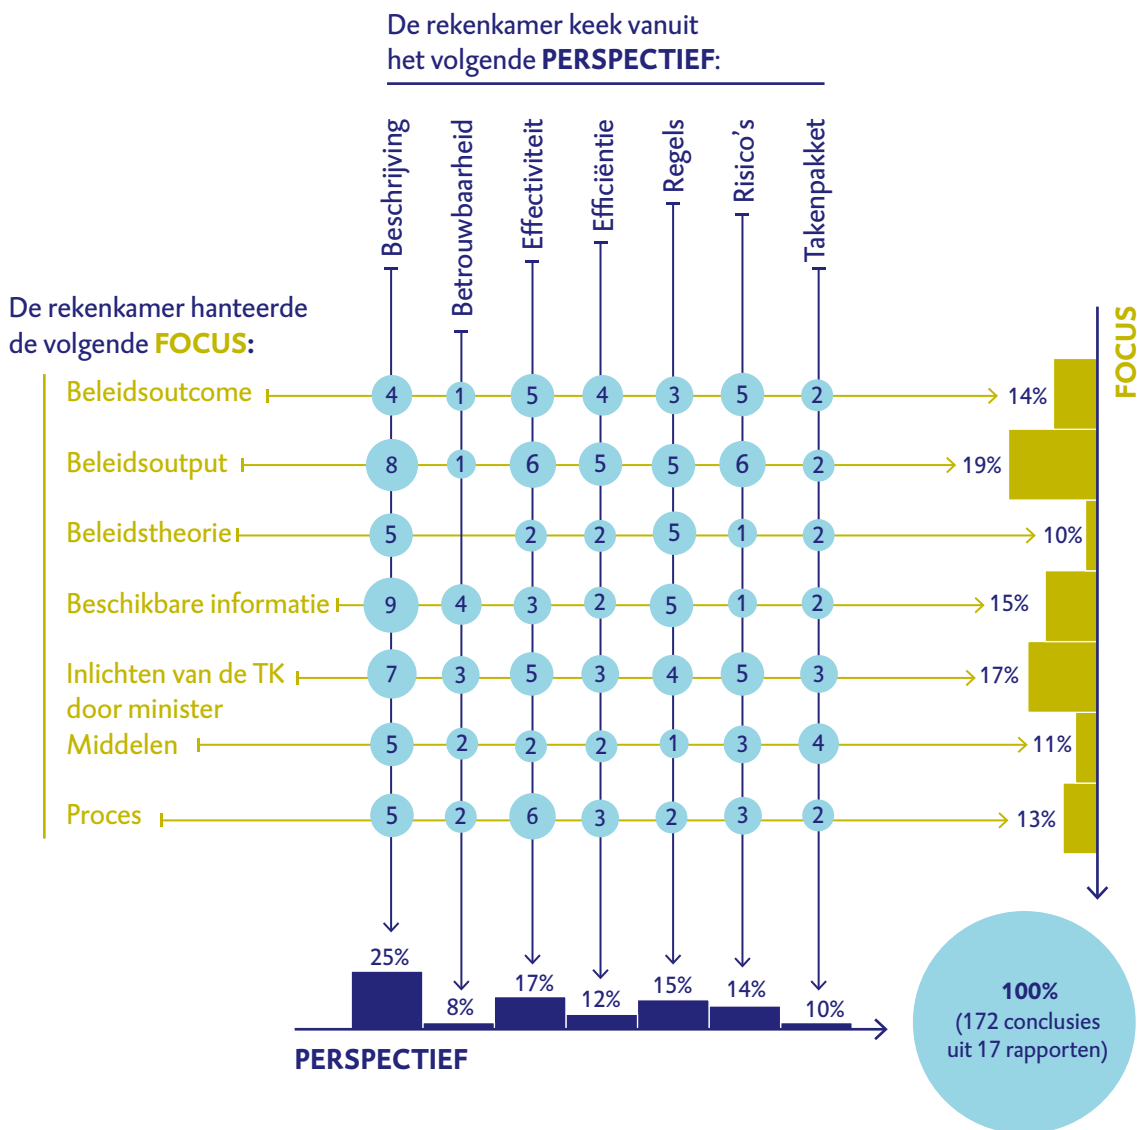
De rekenkamer keek vanuit het volgende **PERSPECTIEF**:

Beschrijving
Betrouwbaarheid
Effectiviteit
Efficiëntie
Regels
Risico's
Takenpakket

De rekenkamer hanteerde de volgende **FOCUS**:

| | Beschrijving | Betrouwbaarheid | Effectiviteit | Efficiëntie | Regels | Risico's | Takenpakket | |
|---|---|---|---|---|---|---|---|---|
| Beleidsoutcome | 4 | 1 | 5 | 4 | 3 | 5 | 2 | 14% |
| Beleidsoutput | 8 | 1 | 6 | 5 | 5 | 6 | 2 | 19% |
| Beleidstheorie | 5 | | 2 | 2 | 5 | 1 | 2 | 10% |
| Beschikbare informatie | 9 | 4 | 3 | 2 | 5 | 1 | 2 | 15% |
| Inlichten van de TK door minister | 7 | 3 | 5 | 3 | 4 | 5 | 3 | 17% |
| Middelen | 5 | 2 | 2 | 2 | 1 | 3 | 4 | 11% |
| Proces | 5 | 2 | 6 | 3 | 2 | 3 | 2 | 13% |
| | 25% | 8% | 17% | 12% | 15% | 14% | 10% | |

FOCUS

PERSPECTIEF

100%
(172 conclusies uit 17 rapporten)